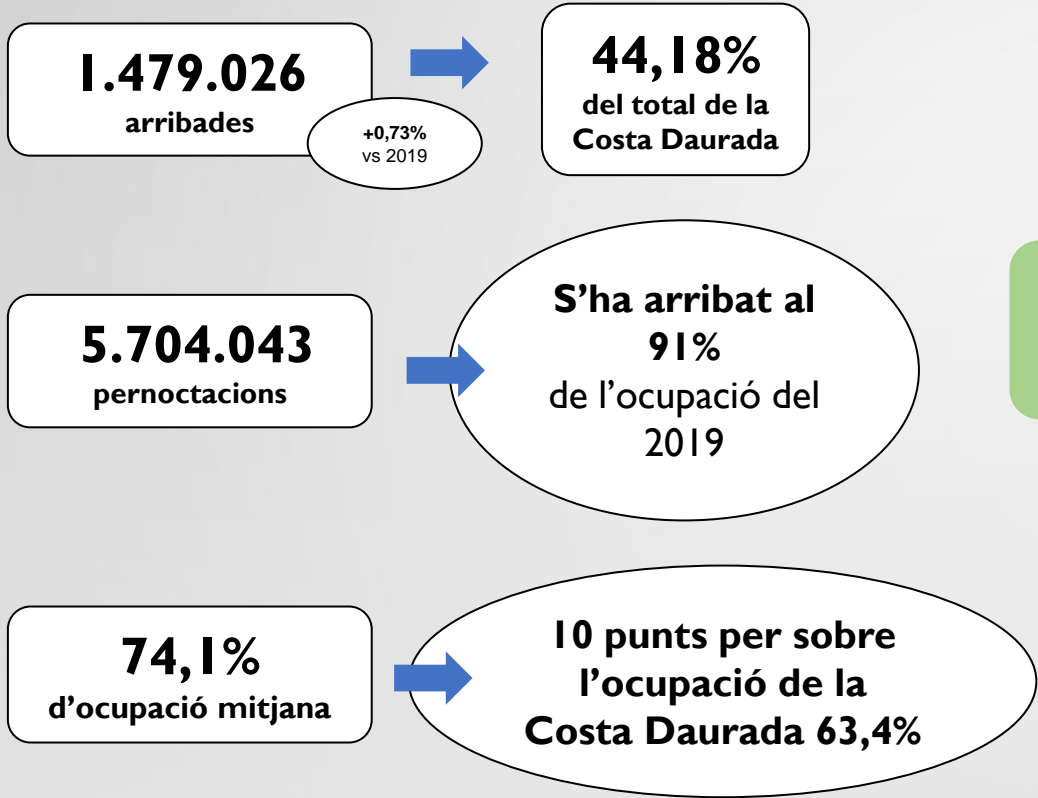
1.479.026
arribades

+0,73%
vs 2019

44,18%
del total de la Costa Daurada

5.704.043
pernoctacions

S’ha arribat al 91% de l’ocupació del 2019

74,1%
d’ocupació mitjana

10 punts per sobre l’ocupació de la Costa Daurada 63,4%